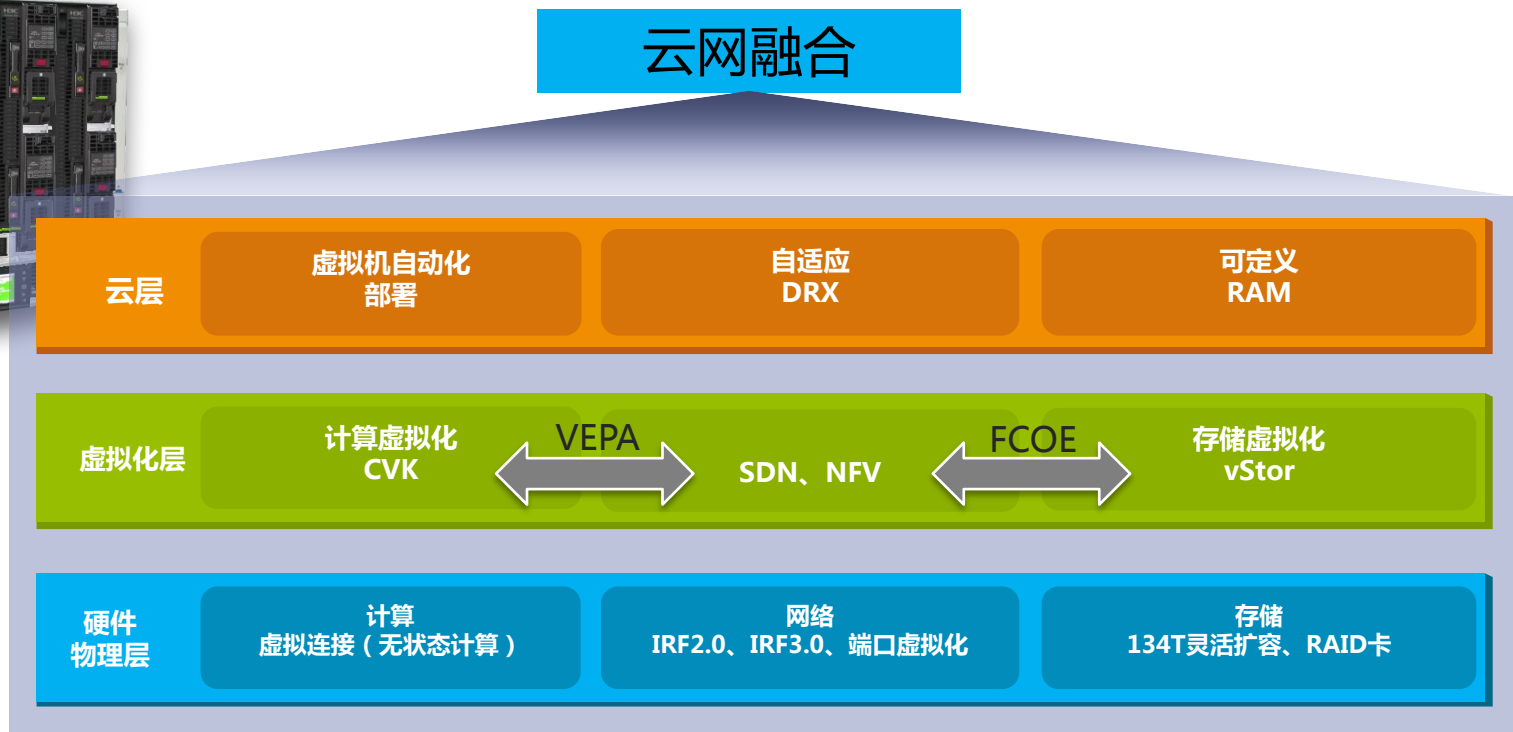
云网融合

云层

虚拟机自动化
部署

自适应
DRX

可定义
RAM

虚拟化层

计算虚拟化
CVK

VEPA

SDN、NFV

FCOE

存储虚拟化
vStor

硬件
物理层

计算
虚拟连接（无状态计算）

网络
IRF2.0、IRF3.0、端口虚拟化

存储
134T灵活扩容、RAID卡